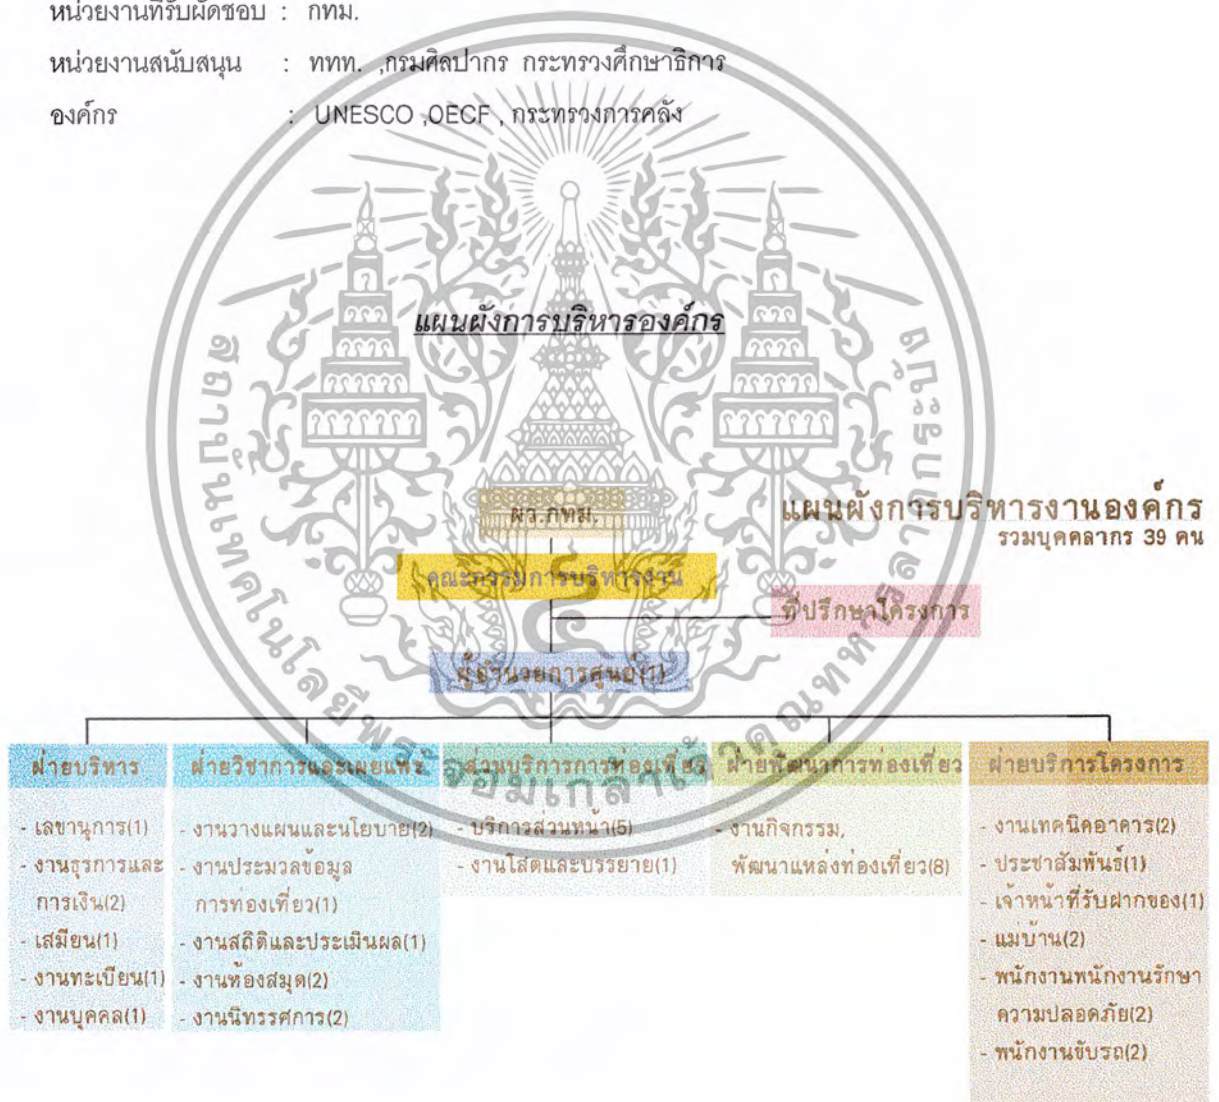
หน่วยงานที่รับผิดชอบ : กทม.

หน่วยงานสนับสนุน : ททท. ,กรมศิลปากร กระทรวงศึกษาธิการ

องค์กร : UNESCO ,OECF , กระทรวงการคลัง

แผนผังการบริหารองค์กร

แผนผังการบริหารงานองค์กร
รวมบุคลากร 39 คน

ผว.กทม.

คณะกรรมการบริหารงาน

ที่ปรึกษาโครงการ

ผู้อำนวยการศูนย์(1)

ฝ่ายบริหาร
- เลขานุการ(1)
- งานธุรการและการเงิน(2)
- เสมียน(1)
- งานทะเบียน(1)
- งานบุคคล(1)

ฝ่ายวิชาการและเผยแพร่
- งานวางแผนและนโยบาย(2)
- งานประมวลข้อมูลการท่องเที่ยว(1)
- งานสถิติและประเมินผล(1)
- งานห้องสมุด(2)
- งานนิทรรศการ(2)

ส่วนบริการการท่องเที่ยว
- บริการส่วนหน้า(5)
- งานโสตและบรรยาย(1)

ฝ่ายพัฒนาการท่องเที่ยว
- งานกิจกรรม, พัฒนาแหล่งท่องเที่ยว(8)

ฝ่ายบริการโครงการ
- งานเทคนิคอาคาร(2)
- ประชาสัมพันธ์(1)
- เจ้าหน้าที่รับฝากของ(1)
- แม่บ้าน(2)
- พนักงานพนักงานรักษาความปลอดภัย(2)
- พนักงานขับรถ(2)

สถาบันเทคโนโลยีพระจอมเกล้าเจ้าคุณทหารลาดกระบัง